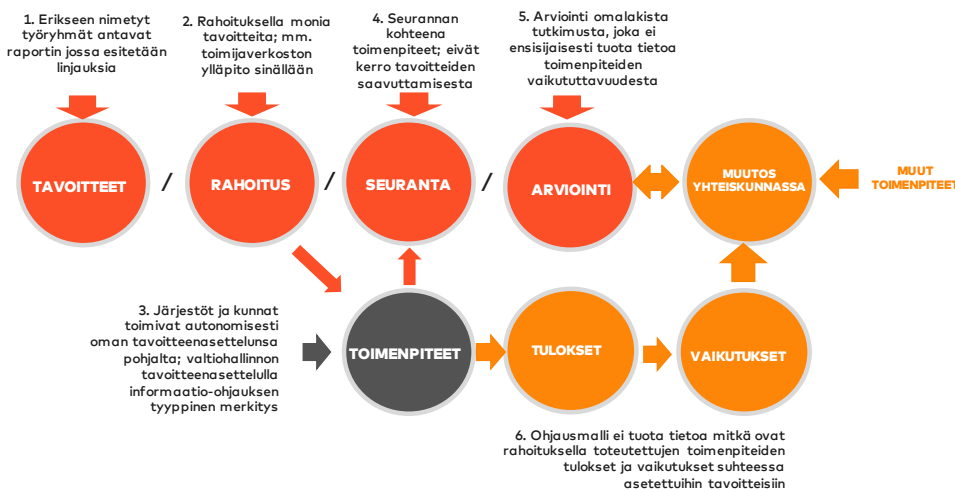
1. Erikseen nimetyt työryhmät antavat raportin jossa esitetään linjauksia

2. Rahoituksella monia tavoitteita; mm. toimijaverkoston ylläpito sinällään

4. Seurannan kohteena toimenpiteet; eivät kerro tavoitteiden saavuttamisesta

5. Arviointi omalakista tutkimusta, joka ei ensisijaisesti tuota tietoa toimenpiteiden vaikututtavuudesta

TAVOITTEET / RAHOITUS / SEURANTA / ARVIOINTI

MUUTOS YHTEISKUNNASSA

MUUT TOIMENPITEET

3. Järjestöt ja kunnat toimivat autonomisesti oman tavoitteenasettelunsa pohjalta; valtiohallinnon tavoitteenasettelulla informaatio-ohjauksen tyyppinen merkitys

TOIMENPITEET

TULOKSET

VAIKUTUKSET

6. Ohjausmalli ei tuota tietoa mitkä ovat rahoituksella toteutettujen toimenpiteiden tulokset ja vaikutukset suhteessa asetettuihin tavoitteisiin